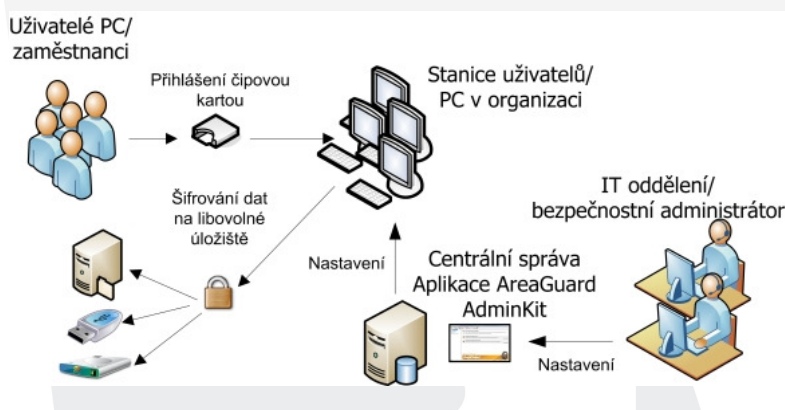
Uživatelé PC/ zaměstnanci

Přihlášení čipovou kartou

Stanice uživatelů/ PC v organizaci

Šifrování dat na libovolné úložiště

IT oddělení/ bezpečnostní administrátor

Nastavení

Centrální správa Aplikace AreaGuard AdminKit

Nastavení